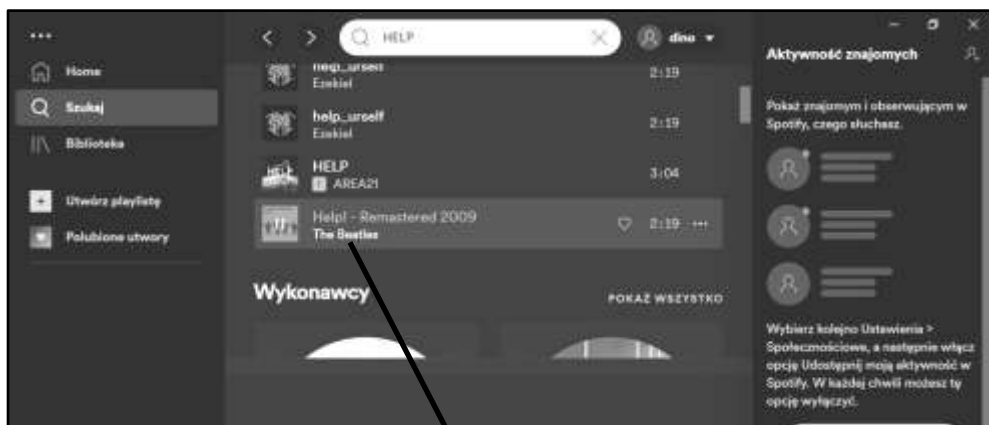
...
Home
Szukaj
Biblioteka
Utwórz playlistę
Polubione utwory

HELP
dino

help_urself
Ezekiel
2:19

help_urself
Ezekiel
2:19

HELP
E AREA21
3:04

Help! - Remastered 2009
The Beatles
2:19 ...

Wykonawcy
POKAŻ WSZYSTKO

Aktywność znajomych

Pokaż znajomym i obserwującym w Spotify, czego słuchasz.

Wybierz kolejno Ustawienia > Społecznościowe, a następnie włącz opcję Udostępnij moją aktywność w Spotify. W każdej chwili możesz ty opcję wyłączyć.